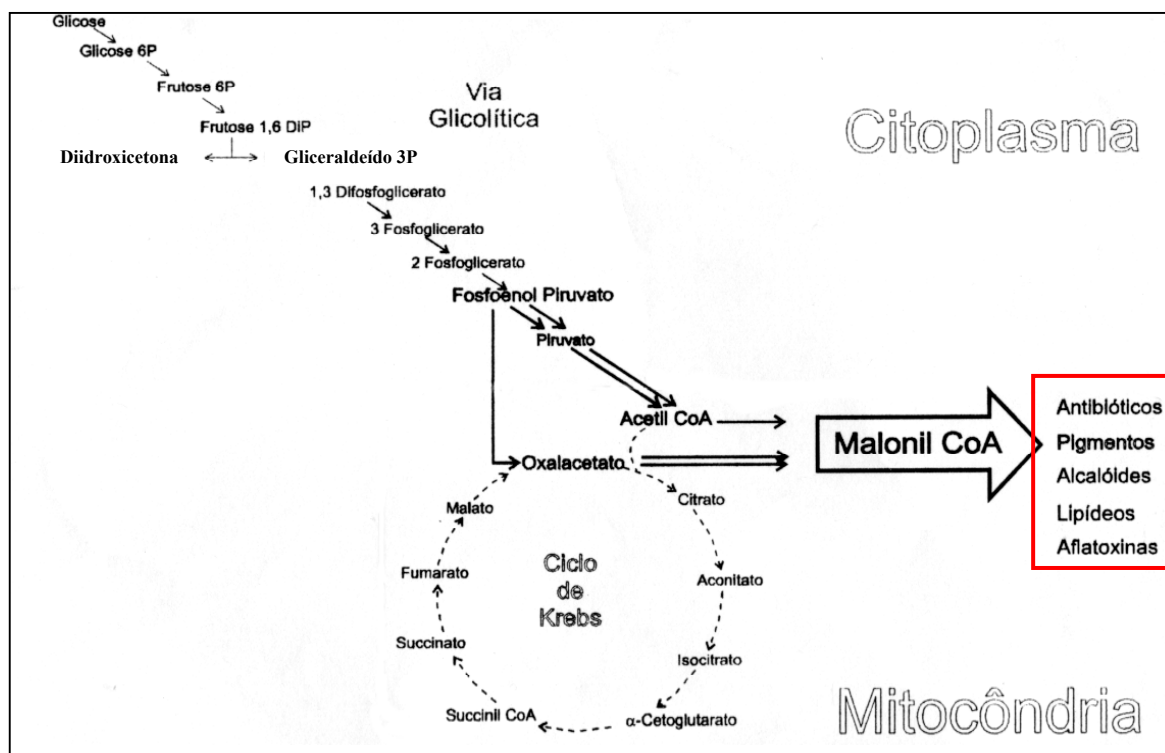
Glicose
Glicose 6P
Frutose 6P
Frutose 1,6 DIP
Diidroxicetona
Gliceraldeído 3P
Via Glicolítica
Citoplasma
1,3 Difosfoglicerato
3 Fosfoglicerato
2 Fosfoglicerato
Fosfoenol Piruvato
Piruvato
Acetil CoA
Malonil CoA
Antibióticos
Pigmentos
Alcalóides
Lipídeos
Aflatoxinas
Oxalacetato
Citrato
Malato
Ciclo de Krebs
Fumarato
Aconitato
Succinato
Isocitrato
Succinil CoA
α-Cetoglutarato
Mitocôndria